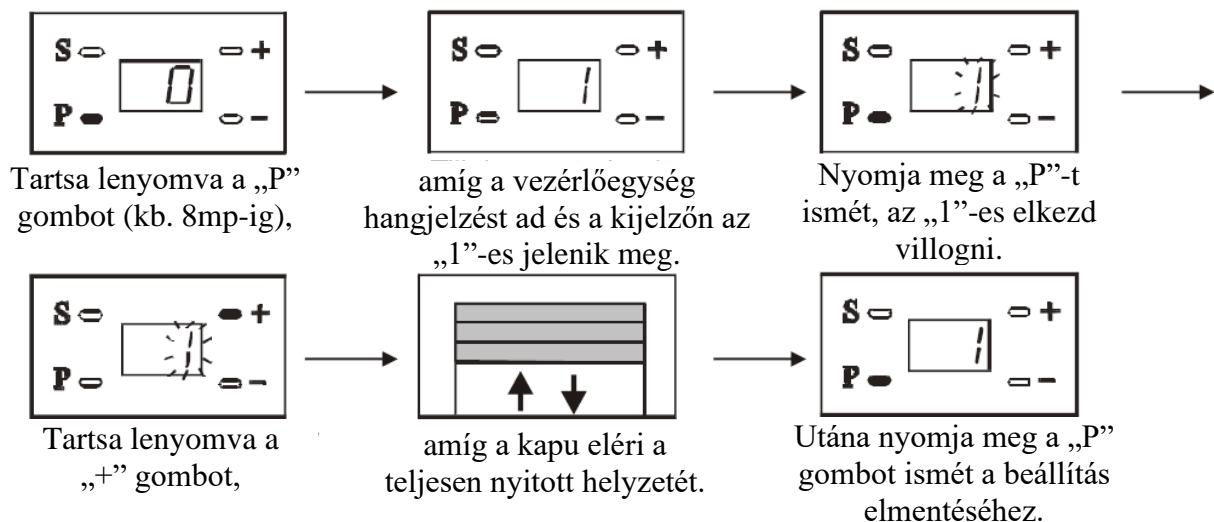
S
P
+
−
0

Tartsa lenyomva a „P" gombot (kb. 8mp-ig),

S
P
+
−
1

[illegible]
amíg a vezérlőegység hangjelzést ad és a kijelzőn az „1"-es jelenik meg.

S
P
+
−
1

Nyomja meg a „P"-t ismét, az „1"-es elkezd villogni.

S
P
+
−
1

Tartsa lenyomva a „+" gombot,

amíg a kapu eléri a teljesen nyitott helyzetét.

S
P
+
−
1

Utána nyomja meg a „P" gombot ismét a beállítás elmentéséhez.